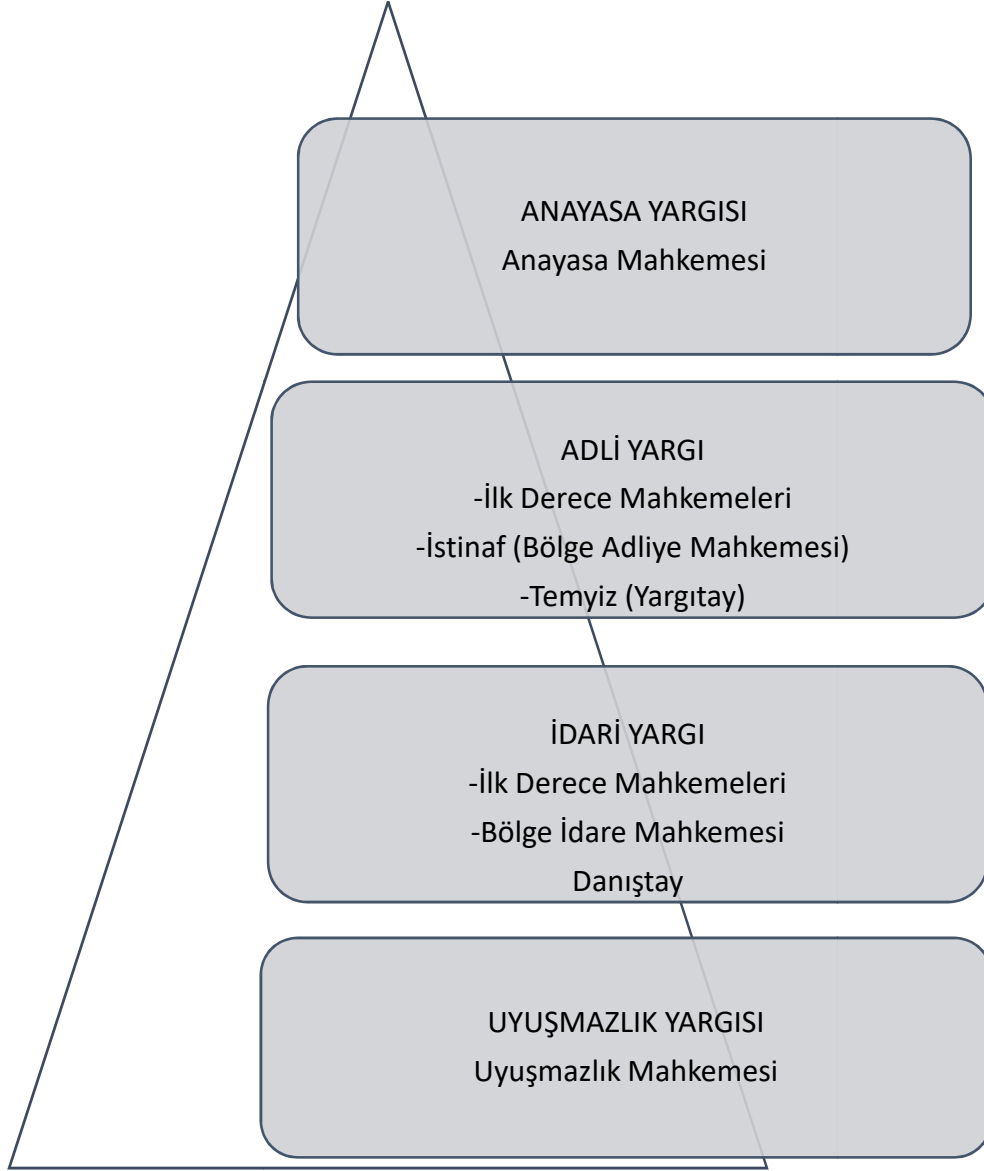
ANAYASA YARGISI
Anayasa Mahkemesi

ADLİ YARGI
-İlk Derece Mahkemeleri
-İstinaf (Bölge Adliye Mahkemesi)
-Temyiz (Yargıtay)

İDARİ YARGI
-İlk Derece Mahkemeleri
-Bölge İdare Mahkemesi
Danıştay

UYUŞMAZLIK YARGISI
Uyuşmazlık Mahkemesi